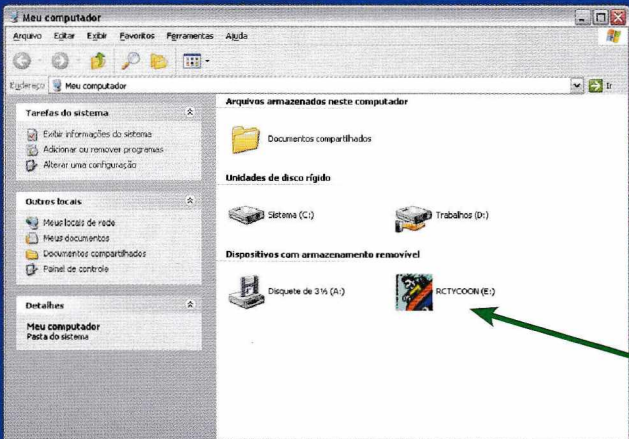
Meu computador

Arquivo Editar Exibir Favoritos Ferramentas Ajuda

Endereço Meu computador

Ir

Tarefas do sistema

Exibir informações do sistema

Adicionar ou remover programas

Alterar uma configuração

Outros locais

Meus locais de rede

Meus documentos

Documentos compartilhados

Painel de controle

Detalhes

Meu computador
Pasta do sistema

Arquivos armazenados neste computador

Documentos compartilhados

Unidades de disco rígido

Sistema (C:)

Trabalhos (D:)

Dispositivos com armazenamento removível

Disquete de 3½ (A:)

RCTYCOON (E:)